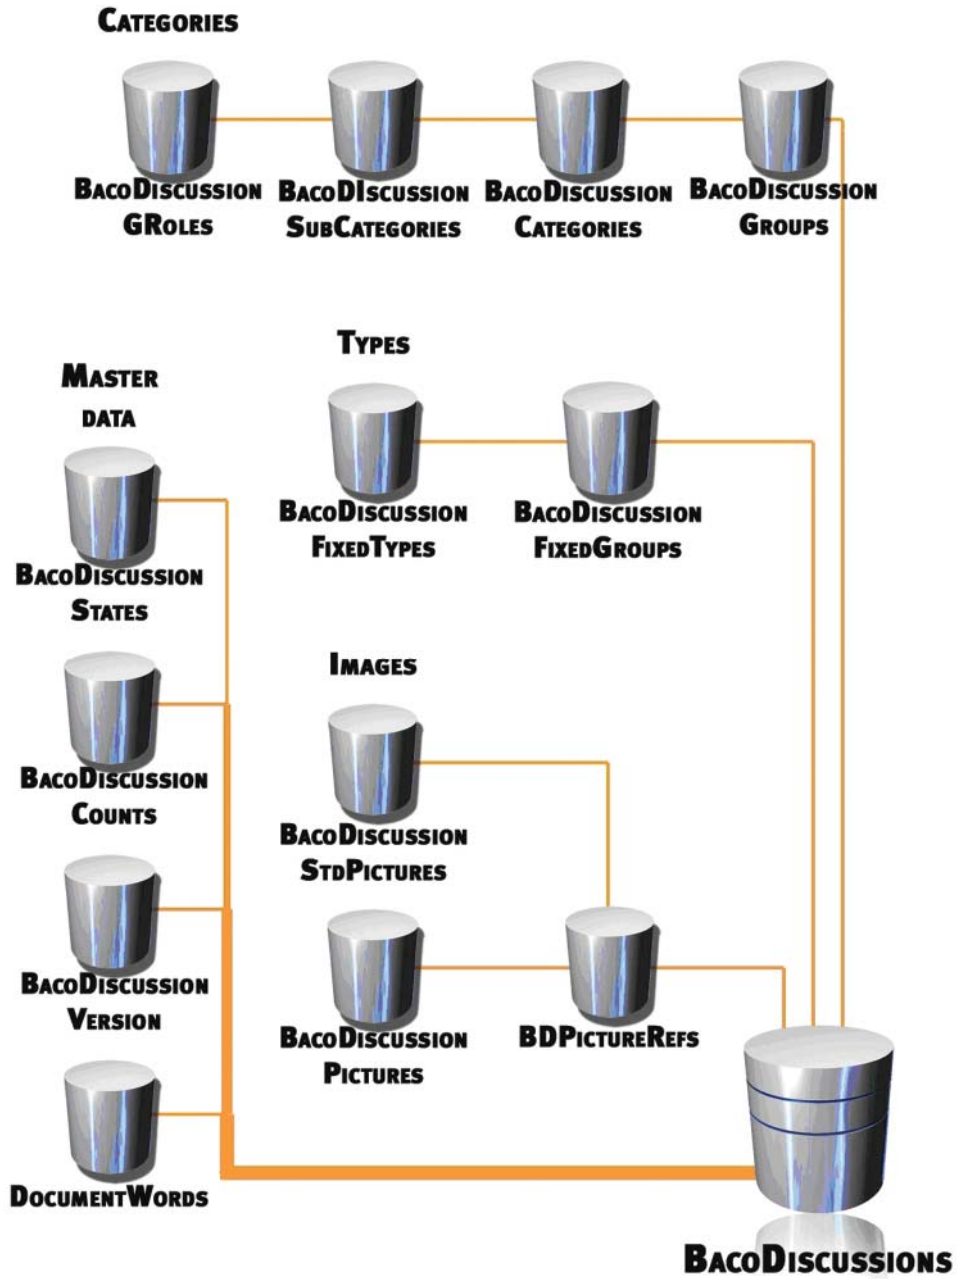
Categories

BacoDiscussion GRoles

BacoDIscussion SubCategories

BacoDiscussion Categories

BacoDiscussion Groups

Types

Master data

BacoDiscussion FixedTypes

BacoDiscussion FixedGroups

BacoDiscussion States

Images

BacoDiscussion Counts

BacoDiscussion StdPictures

BacoDiscussion Version

BacoDiscussion Pictures

BDPictureRefs

DocumentWords

BacoDiscussions